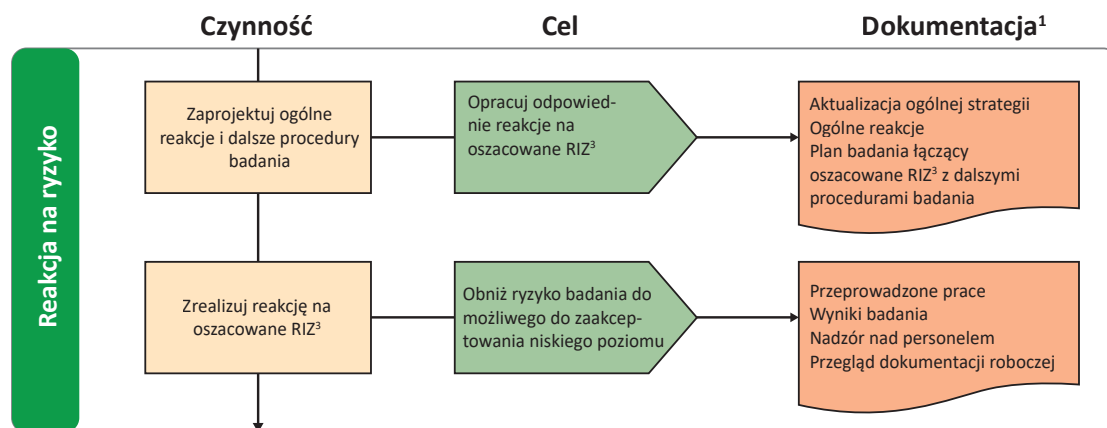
Czynność

Cel

Dokumentacja$^1$

Reakcja na ryzyko

Zaprojektuj ogólne reakcje i dalsze procedury badania

Opracuj odpowiednie reakcje na oszacowane RIZ$^3$

Aktualizacja ogólnej strategii
Ogólne reakcje
Plan badania łączący oszacowane RIZ$^3$ z dalszymi procedurami badania

Zrealizuj reakcję na oszacowane RIZ$^3$

Obniż ryzyko badania do możliwego do zaakceptowania niskiego poziomu

Przeprowadzone prace
Wyniki badania
Nadzór nad personelem
Przegląd dokumentacji roboczej